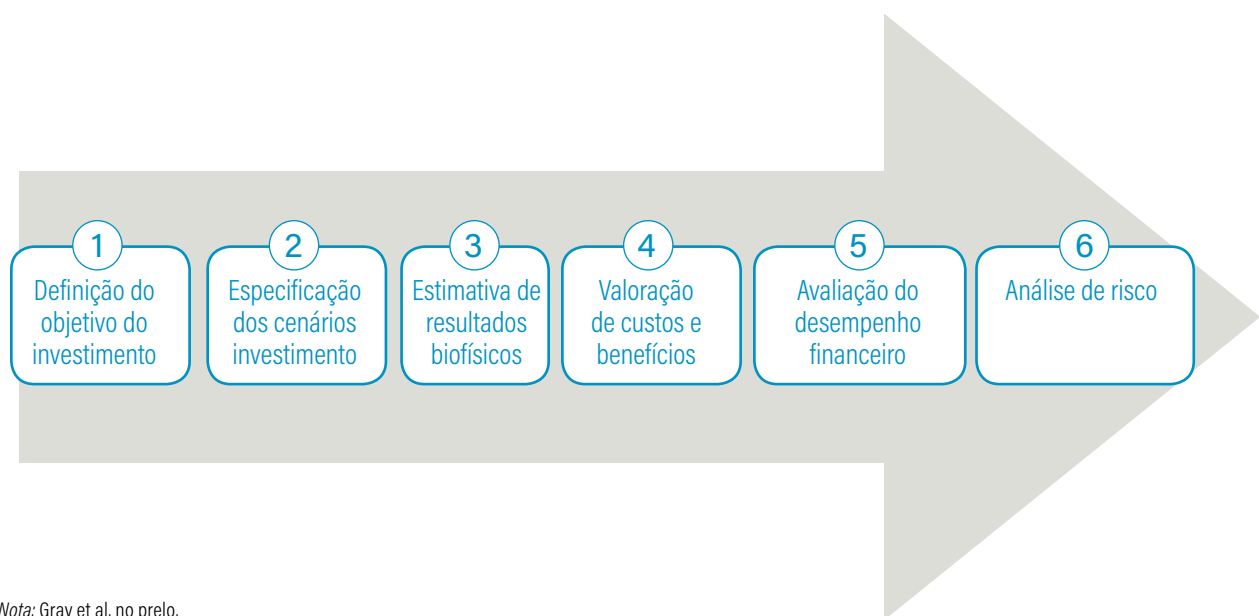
1
Definição do objetivo do investimento

2
Especificação dos cenários investimento

3
Estimativa de resultados biofísicos

4
Valoração de custos e benefícios

5
Avaliação do desempenho financeiro

6
Análise de risco

Nota: Gray et al. no prelo.